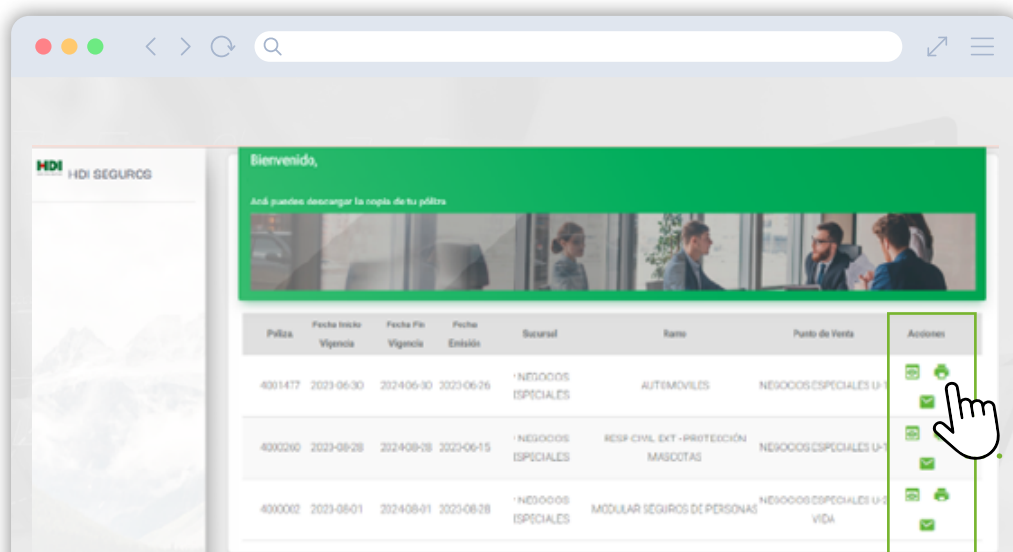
HDI HDI SEGUROS

Bienvenido,

Aquí puedes descargar la copia de tu póliza

| Poliza | Fecha Inicio Vigencia | Fecha Fin Vigencia | Fecha Emisión | Sucursal | Ramo | Punto de Venta | Acciones |
|---|---|---|---|---|---|---|---|
| 4001477 | 2023-06-30 | 2024-06-30 | 2023-06-26 | NEGOCIOS ESPECIALES | AUTOMOVILES | NEGOCIOS ESPECIALES U-1 | |
| 4000260 | 2023-08-28 | 2024-08-28 | 2023-06-15 | NEGOCIOS ESPECIALES | RESP CIVIL EXT - PROTECCIÓN MASCOTAS | NEGOCIOS ESPECIALES U-1 | |
| 4000002 | 2023-08-01 | 2024-08-01 | 2023-08-28 | NEGOCIOS ESPECIALES | MODULAR SEGUROS DE PERSONAS | NEGOCIOS ESPECIALES U-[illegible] VIDA | |